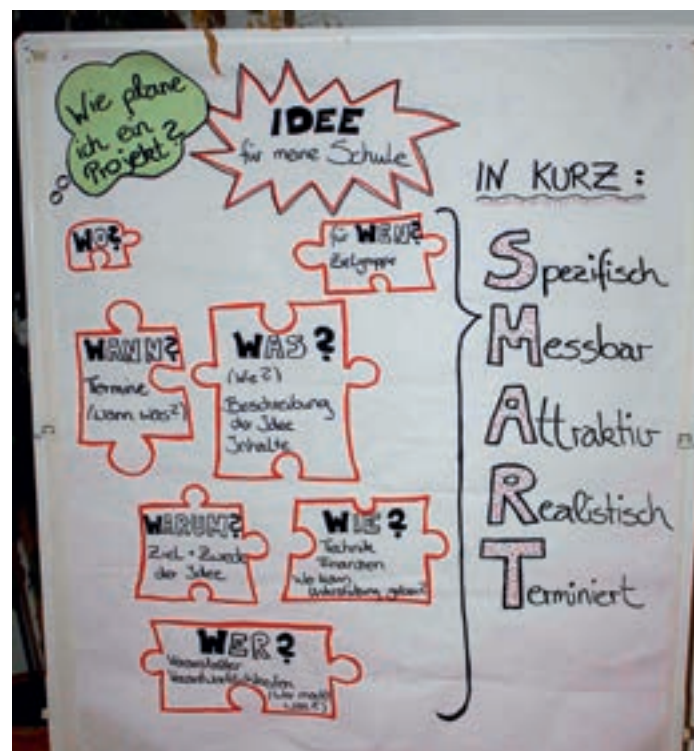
Wie plane ich ein Projekt?

IDEE
für meine Schule

IN KURZ:

WO?

für WEN?
Zielgruppe

WANN?
Termine
(wann was?)

WAS?
(wie?)
Beschreibung der Idee
Inhalte

WARUM?
Ziel + Zweck der Idee

WIE?
Technik
Finanzen
Wie kann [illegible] gehen?

WER?
Veranstalter
Verantwortlichkeiten
(wer macht was?)

Spezifisch
Messbar
Attraktiv
Realistisch
Terminiert